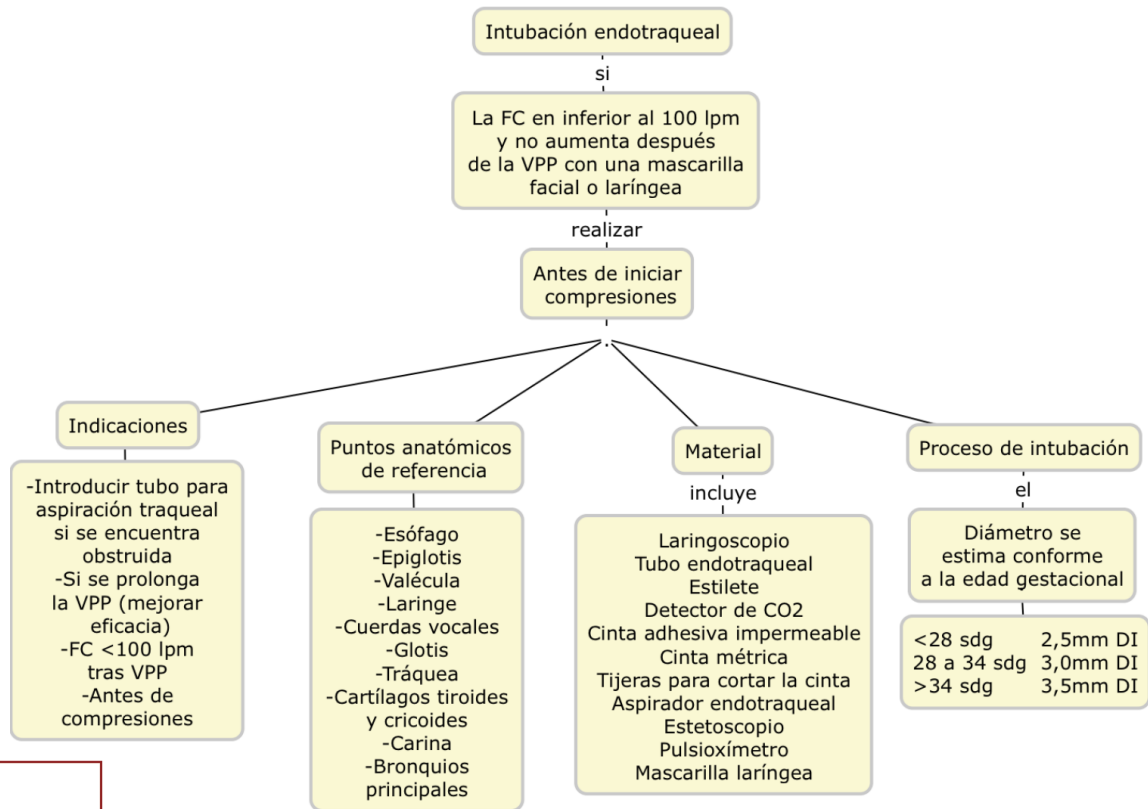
Intubación endotraqueal

si

La FC en inferior al 100 lpm y no aumenta después de la VPP con una mascarilla facial o laríngea

realizar

Antes de iniciar compresiones

Indicaciones

-Introducir tubo para aspiración traqueal si se encuentra obstruida
-Si se prolonga la VPP (mejorar eficacia)
-FC <100 lpm tras VPP
-Antes de compresiones

Puntos anatómicos de referencia

-Esófago
-Epiglotis
-Valécula
-Laringe
-Cuerdas vocales
-Glotis
-Tráquea
-Cartílagos tiroides y cricoides
-Carina
-Bronquios principales

Material

incluye

Laringoscopio
Tubo endotraqueal
Estilete
Detector de CO2
Cinta adhesiva impermeable
Cinta métrica
Tijeras para cortar la cinta
Aspirador endotraqueal
Estetoscopio
Pulsioxímetro
Mascarilla laríngea

Proceso de intubación

el

Diámetro se estima conforme a la edad gestacional

| | |
|---|---|
| <28 sdg | 2,5mm DI |
| 28 a 34 sdg | 3,0mm DI |
| >34 sdg | 3,5mm DI |